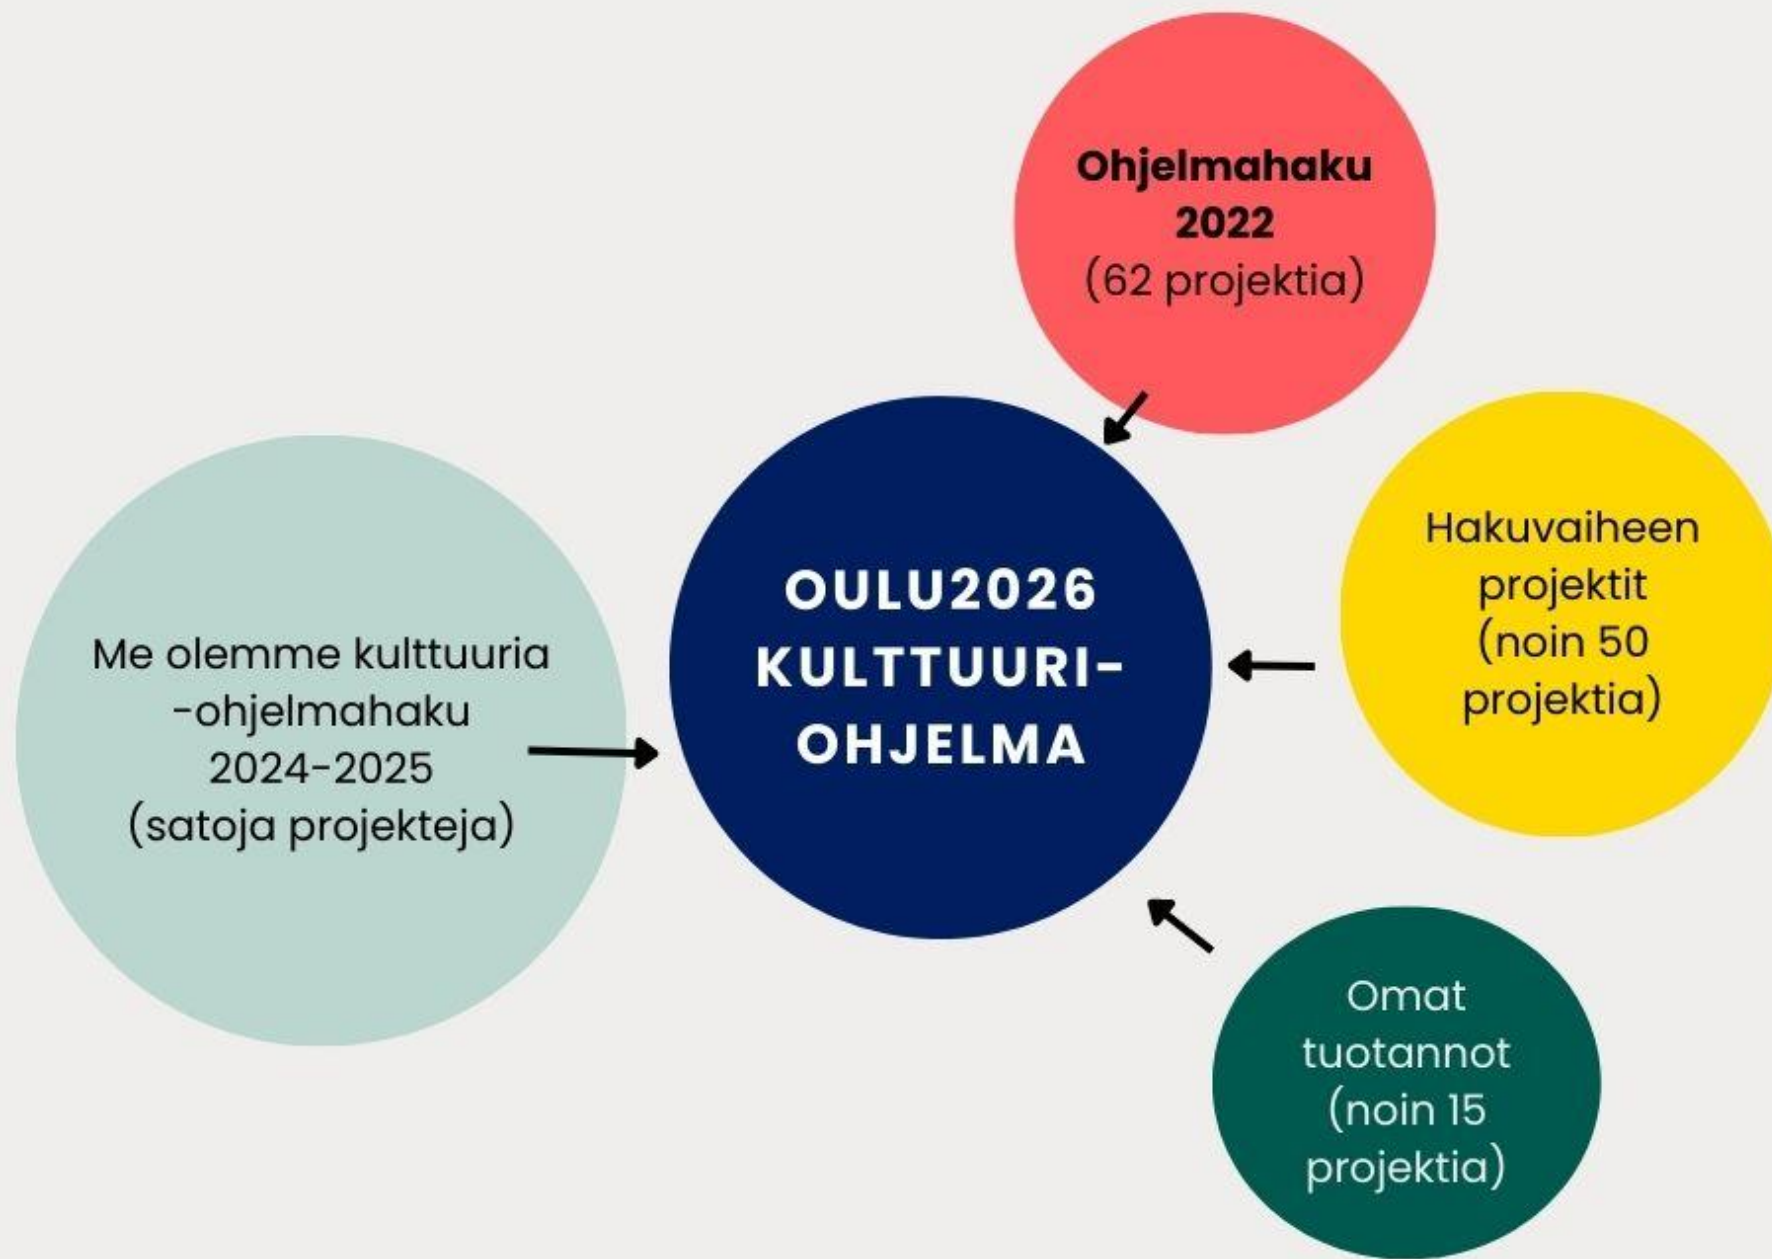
Ohjelmahaku 2022
(62 projektia)

Me olemme kulttuuria -ohjelmahaku 2024-2025
(satoja projekteja)

OULU2026 KULTTUURI-OHJELMA

Hakuvaiheen projektit
(noin 50 projektia)

Omat tuotannot
(noin 15 projektia)